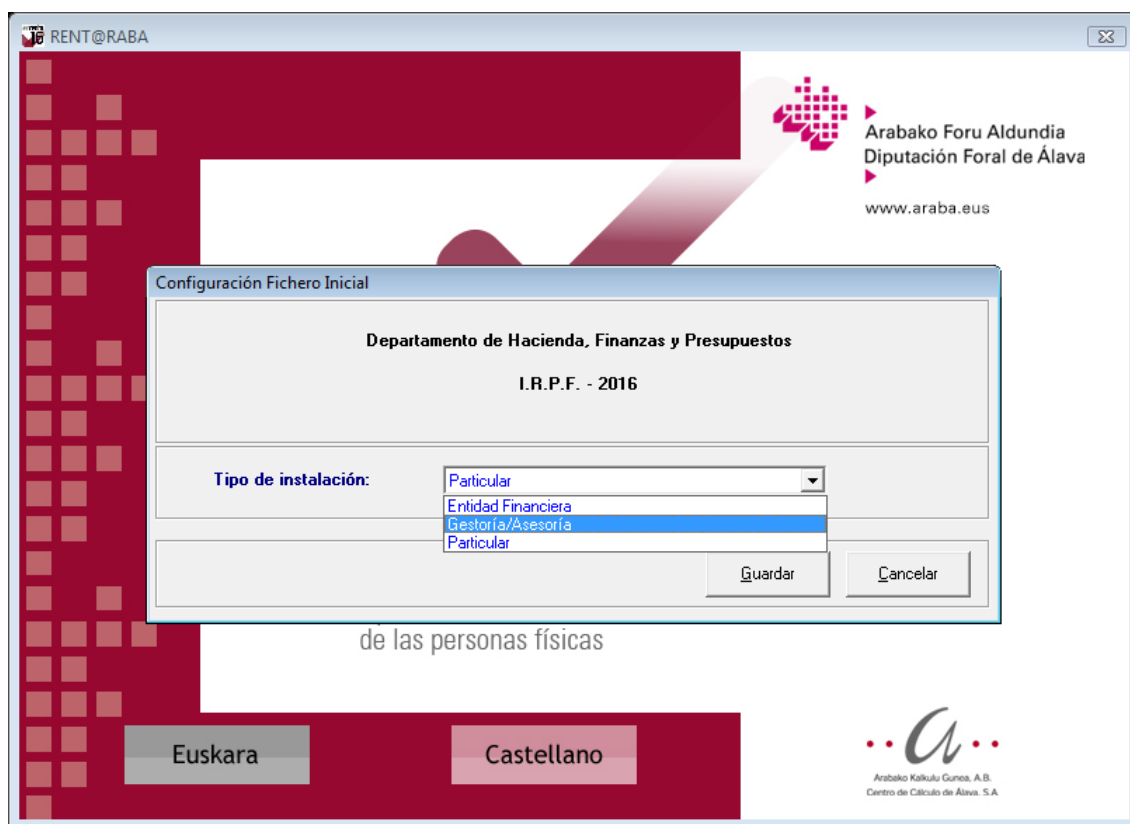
RENT@RABA

Arabako Foru Aldundia
Diputación Foral de Álava

www.araba.eus

Configuración Fichero Inicial

Departamento de Hacienda, Finanzas y Presupuestos

I.R.P.F. - 2016

Tipo de instalación: Particular

Entidad Financiera
Gestoría/Asesoría
Particular

Guardar Cancelar

de las personas físicas

Euskara Castellano

Arabako Kalkulu Gunea, A.B.
Centro de Cálculo de Álava, S.A.